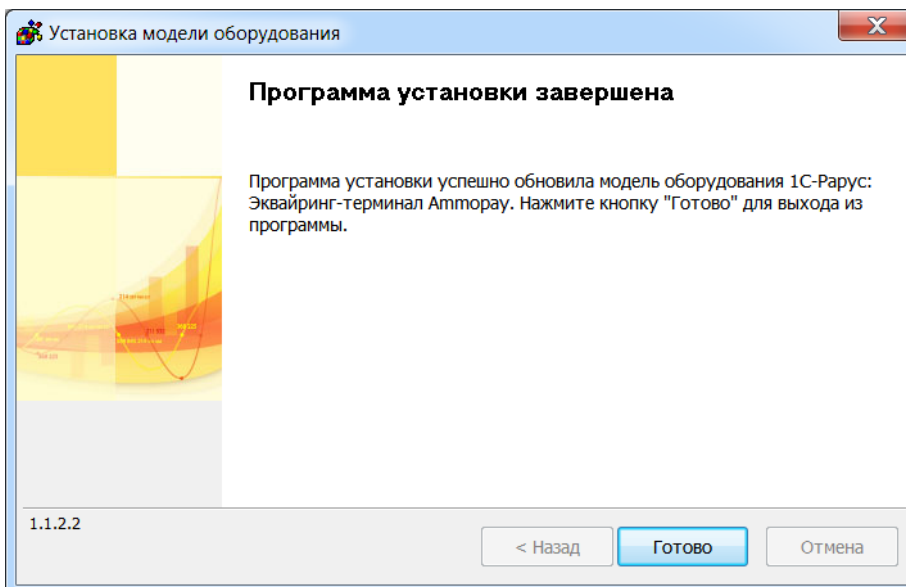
Установка модели оборудования

Программа установки завершена

Программа установки успешно обновила модель оборудования 1С-Рарус: Эквайринг-терминал Ammopay. Нажмите кнопку "Готово" для выхода из программы.

1.1.2.2

< Назад

Готово

Отмена